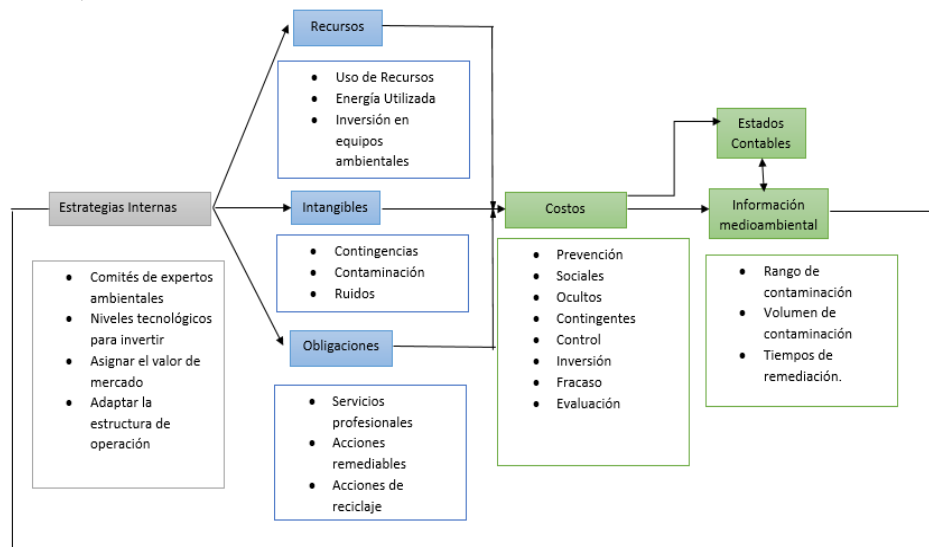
Estrategias Internas

- Comités de expertos ambientales
- Niveles tecnológicos para invertir
- Asignar el valor de mercado
- Adaptar la estructura de operación

Recursos

- Uso de Recursos
- Energía Utilizada
- Inversión en equipos ambientales

Intangibles

- Contingencias
- Contaminación
- Ruidos

Obligaciones

- Servicios profesionales
- Acciones remediables
- Acciones de reciclaje

Costos

- Prevención
- Sociales
- Ocultos
- Contingentes
- Control
- Inversión
- Fracaso
- Evaluación

Estados Contables

Información medioambiental

- Rango de contaminación
- Volumen de contaminación
- Tiempos de remediación.